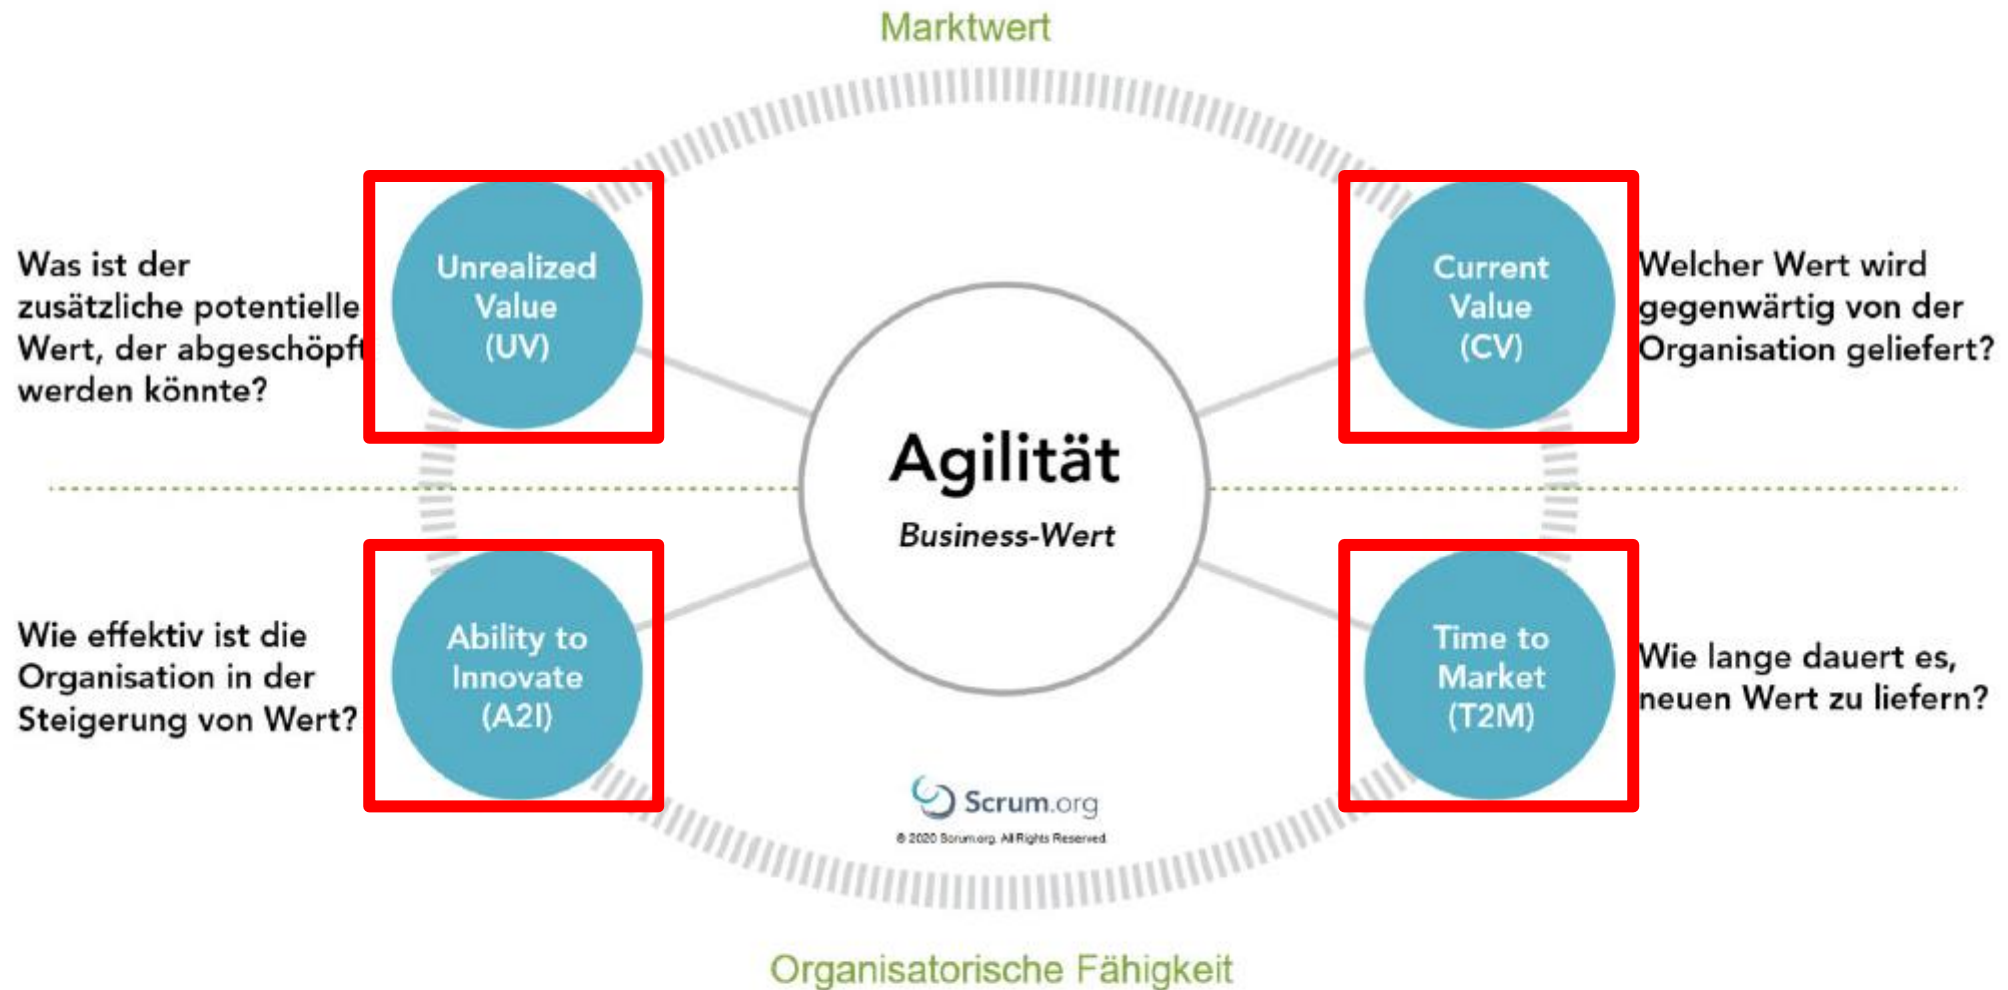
Marktwert

Was ist der zusätzliche potentielle Wert, der abgeschöpft werden könnte?

Unrealized Value (UV)

Current Value (CV)

Welcher Wert wird gegenwärtig von der Organisation geliefert?

Agilität

Business-Wert

Wie effektiv ist die Organisation in der Steigerung von Wert?

Ability to Innovate (A2I)

Time to Market (T2M)

Wie lange dauert es, neuen Wert zu liefern?

Scrum.org

© 2020 Scrum.org All Rights Reserved

Organisatorische Fähigkeit